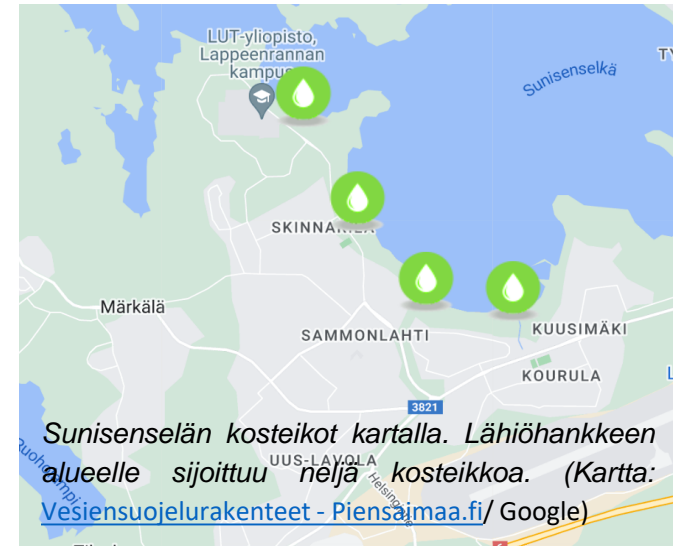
LUT-yliopisto, Lappeenrannan kampu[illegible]

Sunisenselkä

TY

SKINNAR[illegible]

Märkälä

SAMMONLAHTI

KUUSIMÄKI

KOURULA

L

3821

UUS-LAVOLA

Helsingin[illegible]

Kuohun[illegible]

Sunisenselän kosteikot kartalla. Lähiöhankkeen alueelle sijoittuu neljä kosteikkoa. (Kartta: Vesiensuojelurakenteet - Piensaimaa.fi/ Google)